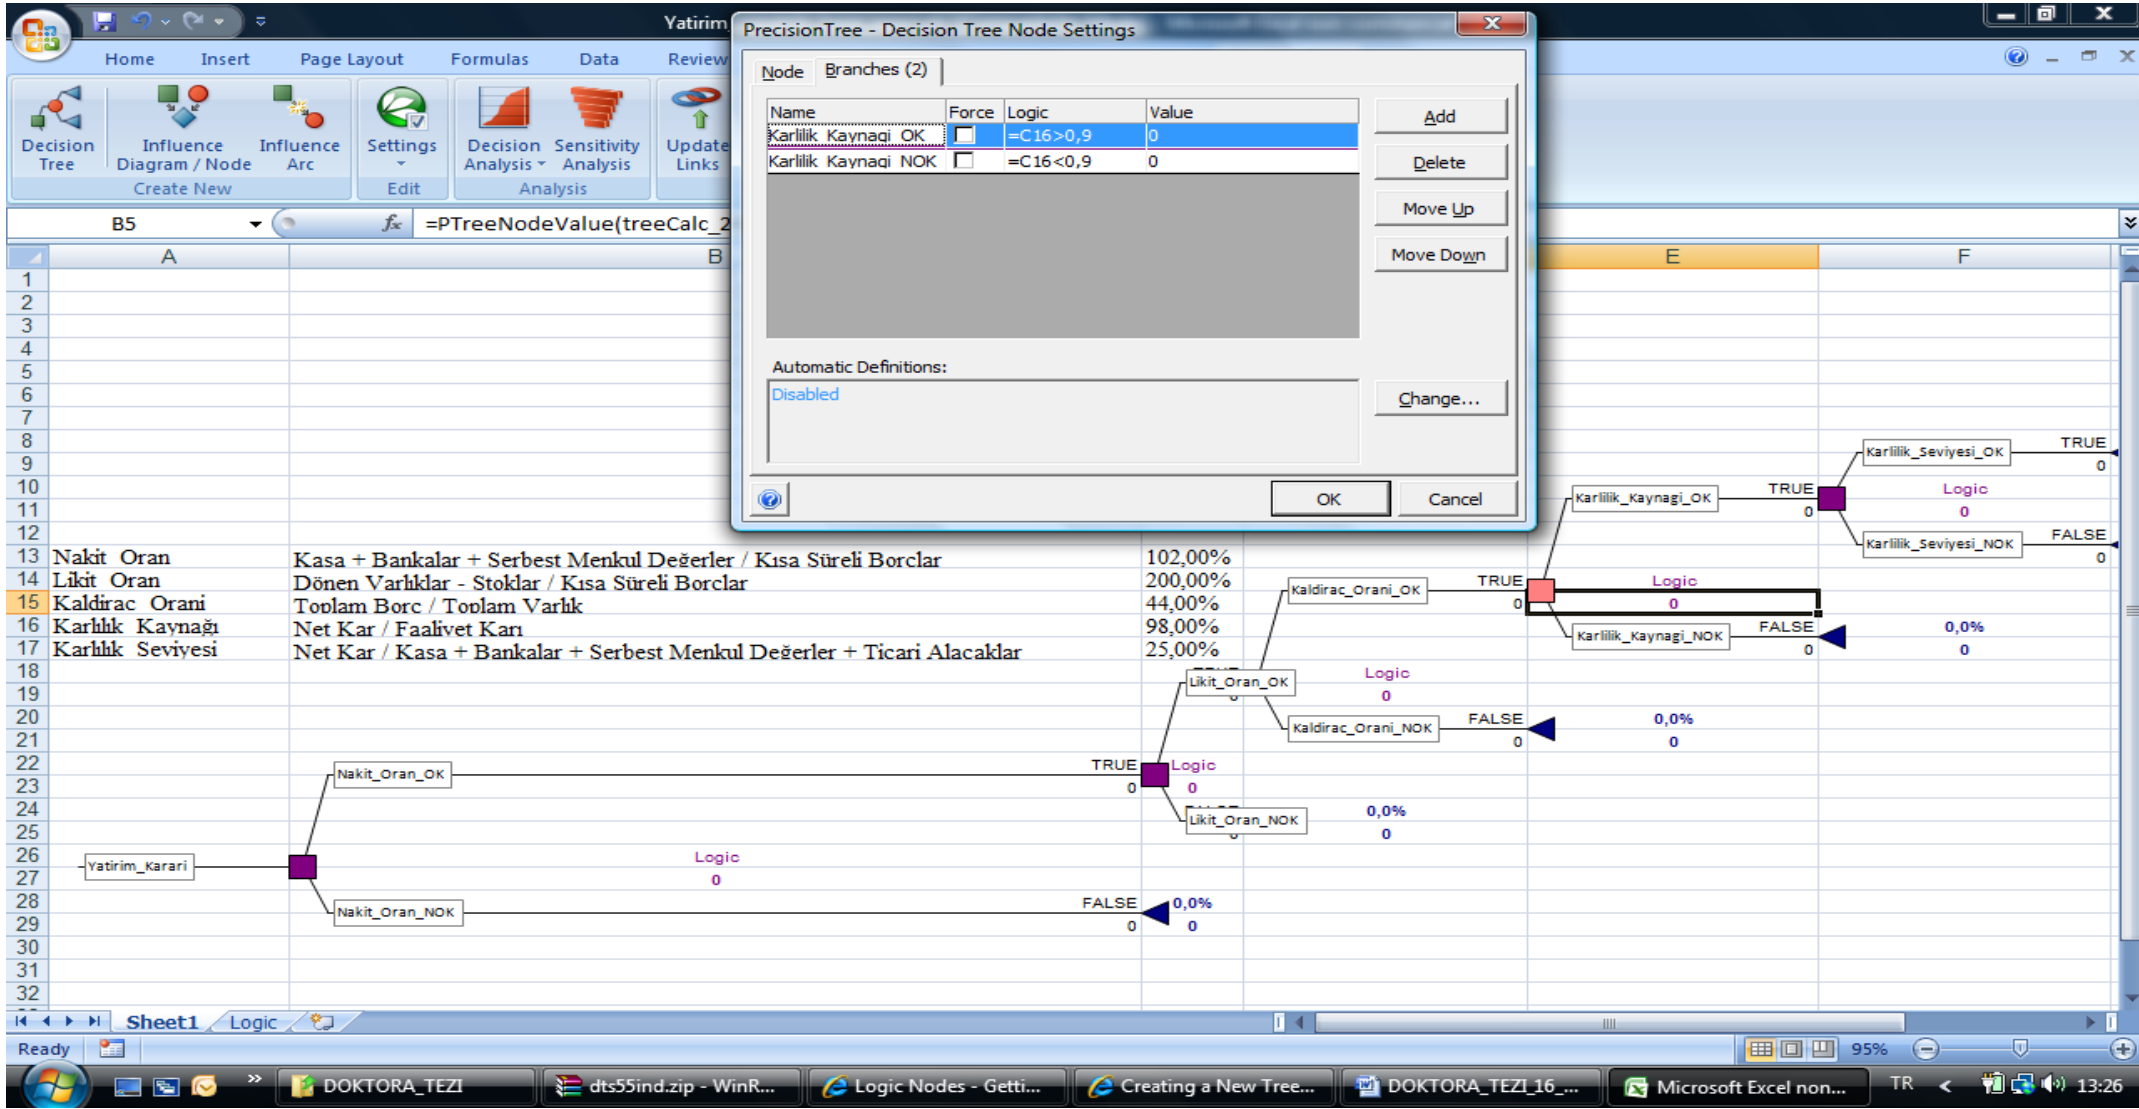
Yatirim

Home Insert Page Layout Formulas Data Review

Decision Tree
Influence Diagram / Node
Influence Arc
Create New
Settings
Edit
Decision Analysis
Sensitivity Analysis
Analysis
Update Links

B5
=PTreeNodeValue(treeCalc_2

PrecisionTree - Decision Tree Node Settings

Node Branches (2)

| Name | Force | Logic | Value |
|---|---|---|---|
| Karlilik_Kaynagi_OK | | =C16>0,9 | 0 |
| Karlilik_Kaynagi_NOK | | =C16<0,9 | 0 |

Add
Delete
Move Up
Move Down

Automatic Definitions:
Disabled
Change...

OK Cancel

| | A | B | C |
|---|---|---|---|
| 13 | Nakit Oran | Kasa + Bankalar + Serbest Menkul Değerler / Kısa Süreli Borclar | 102,00% |
| 14 | Likit Oran | Dönen Varlıklar - Stoklar / Kısa Süreli Borclar | 200,00% |
| 15 | Kaldirac Orani | Toplam Borc / Toplam Varlık | 44,00% |
| 16 | Karlılık Kaynağı | Net Kar / Faalivet Karı | 98,00% |
| 17 | Karlılık Seviyesi | Net Kar / Kasa + Bankalar + Serbest Menkul Değerler + Ticari Alacaklar | 25,00% |

E F

Karlilik_Seviyesi_OK TRUE 0
Karlilik_Kaynagi_OK TRUE 0 Logic 0
Karlilik_Seviyesi_NOK FALSE 0
Kaldirac_Orani_OK TRUE 0 Logic 0
Karlilik_Kaynagi_NOK FALSE 0 0,0% 0
Likit_Oran_OK Logic 0
Kaldirac_Orani_NOK FALSE 0 0,0% 0
Nakit_Oran_OK TRUE 0 Logic 0
Likit_Oran_NOK 0,0% 0
Yatirim_Karari Logic 0
Nakit_Oran_NOK FALSE 0 0,0% 0

Sheet1 Logic
Ready 95%

DOKTORA_TEZI dts55ind.zip - WinR... Logic Nodes - Getti... Creating a New Tree... DOKTORA_TEZI_16_... Microsoft Excel non... TR 13:26